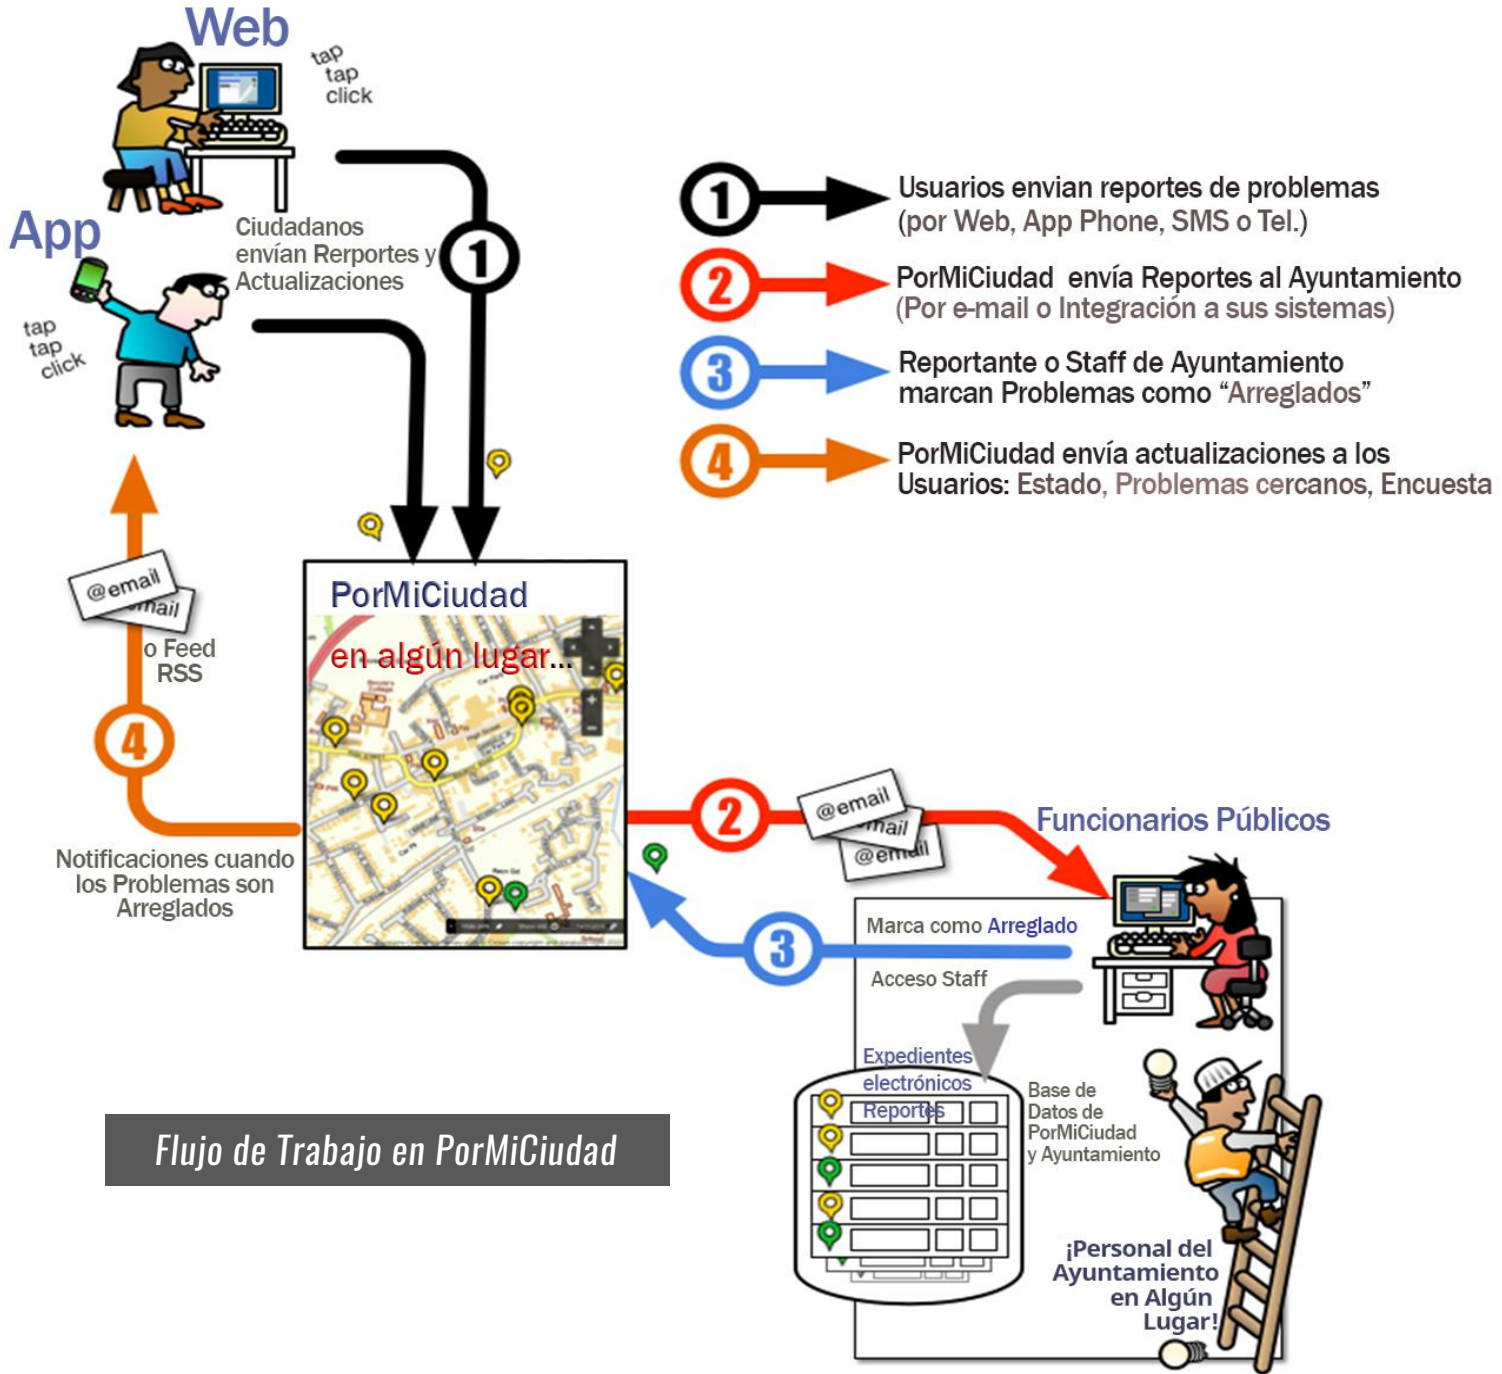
Web

tap tap click

App

tap tap click

Ciudadanos envían Rerportes y Actualizaciones

1

1 Usuarios envian reportes de problemas (por Web, App Phone, SMS o Tel.)

2 PorMiCiudad envía Reportes al Ayuntamiento (Por e-mail o Integración a sus sistemas)

3 Reportante o Staff de Ayuntamiento marcan Problemas como "Arreglados"

4 PorMiCiudad envía actualizaciones a los Usuarios: Estado, Problemas cercanos, Encuesta

@email
email

o Feed RSS

4

Notificaciones cuando los Problemas son Arreglados

PorMiCiudad
en algún lugar...

2

@email
email
@email

Funcionarios Públicos

3

Marca como Arreglado

Acceso Staff

Expedientes electrónicos
Reportes

Base de Datos de PorMiCiudad y Ayuntamiento

¡Personal del Ayuntamiento en Algún Lugar!

Flujo de Trabajo en PorMiCiudad